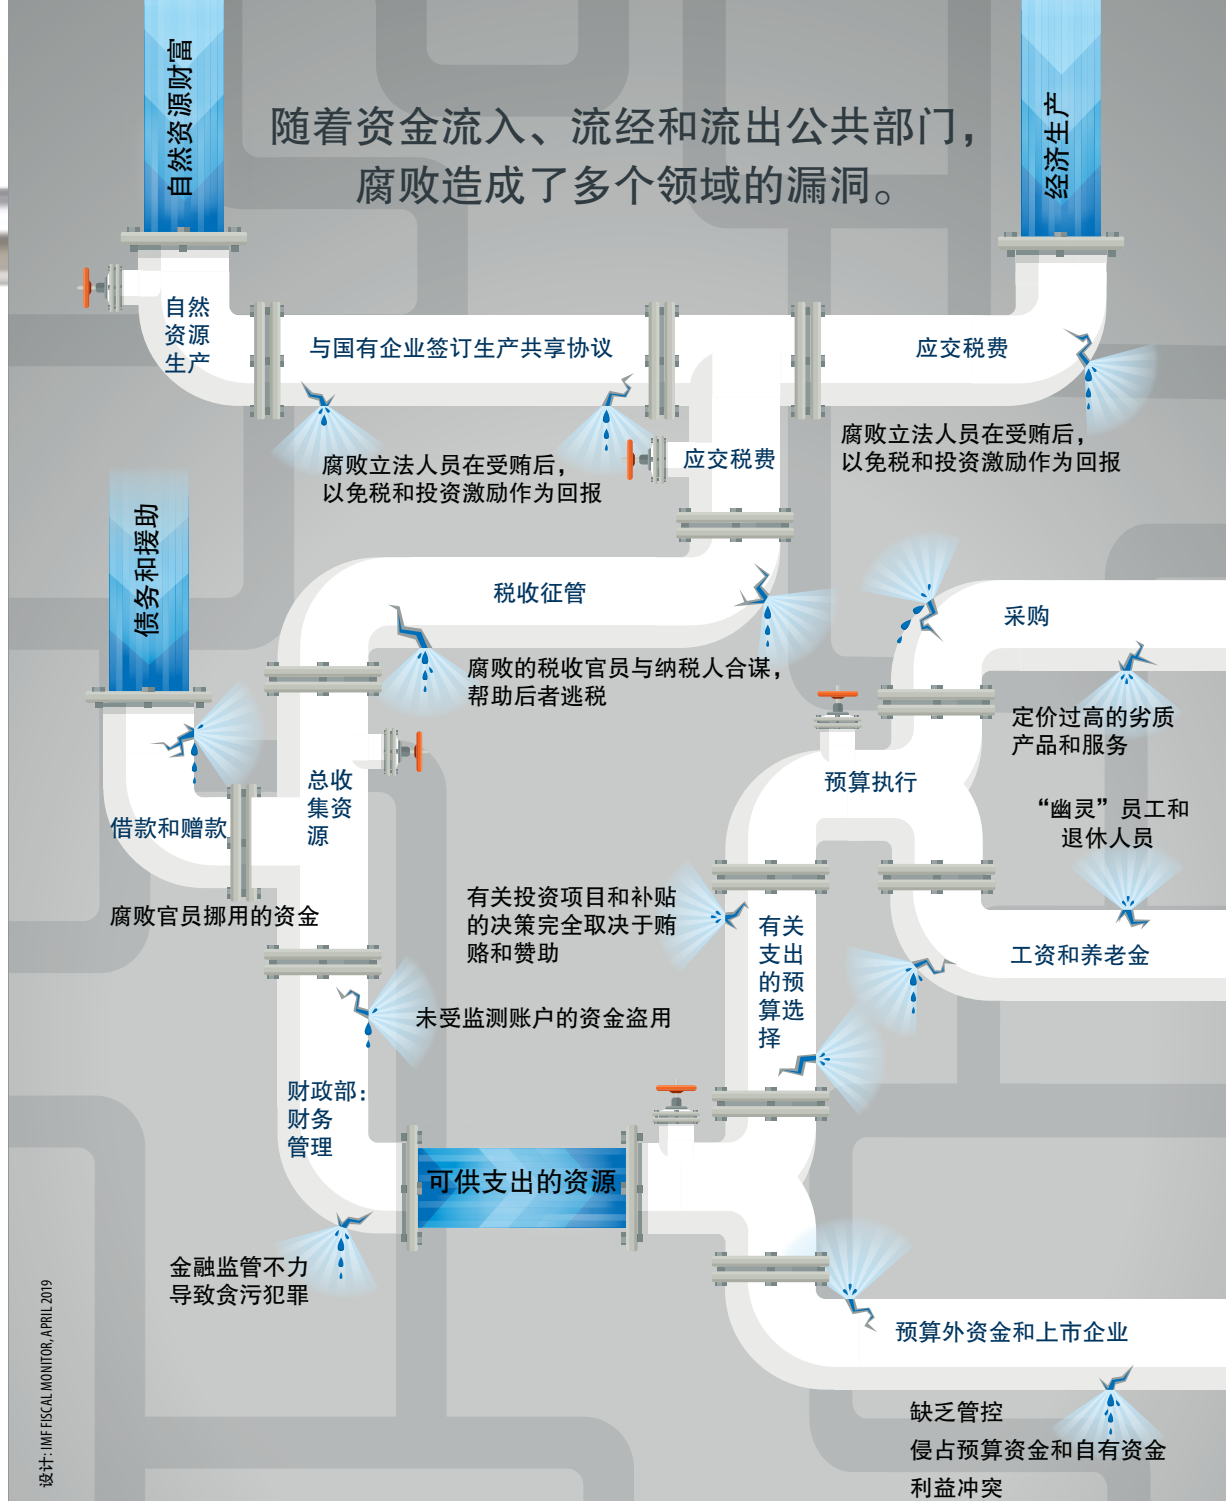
自然资源财富

随着资金流入、流经和流出公共部门，腐败造成了多个领域的漏洞。

经济生产

自然资源生产

与国有企业签订生产共享协议

应交税费

腐败立法人员在受贿后，以免税和投资激励作为回报

应交税费

腐败立法人员在受贿后，以免税和投资激励作为回报

债务和援助

税收征管

腐败的税收官员与纳税人合谋，帮助后者逃税

采购

定价过高的劣质产品和服务

总收集资源

借款和赠款

预算执行

“幽灵”员工和退休人员

腐败官员挪用的资金

有关投资项目和补贴的决策完全取决于贿赂和赞助

有关支出的预算选择

工资和养老金

未受监测账户的资金盗用

财政部：财务管理

可供支出的资源

金融监管不力导致贪污犯罪

预算外资金和上市企业

缺乏管控
侵占预算资金和自有资金
利益冲突

设计：IMF FISCAL MONITOR, APRIL 2019